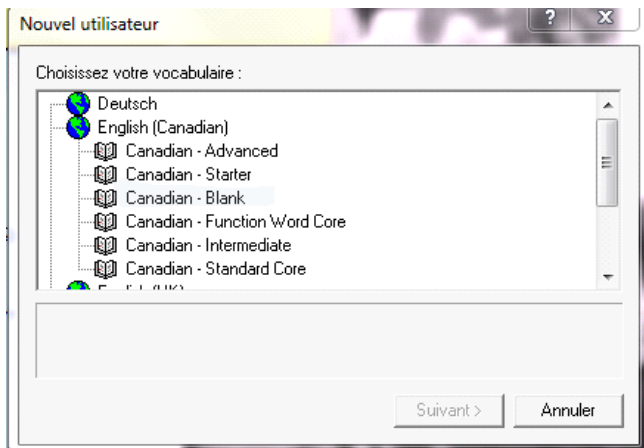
Nouvel utilisateur

?
X

Choisissez votre vocabulaire :

Deutsch
English (Canadian)
Canadian - Advanced
Canadian - Starter
Canadian - Blank
Canadian - Function Word Core
Canadian - Intermediate
Canadian - Standard Core
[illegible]

Suivant >
Annuler